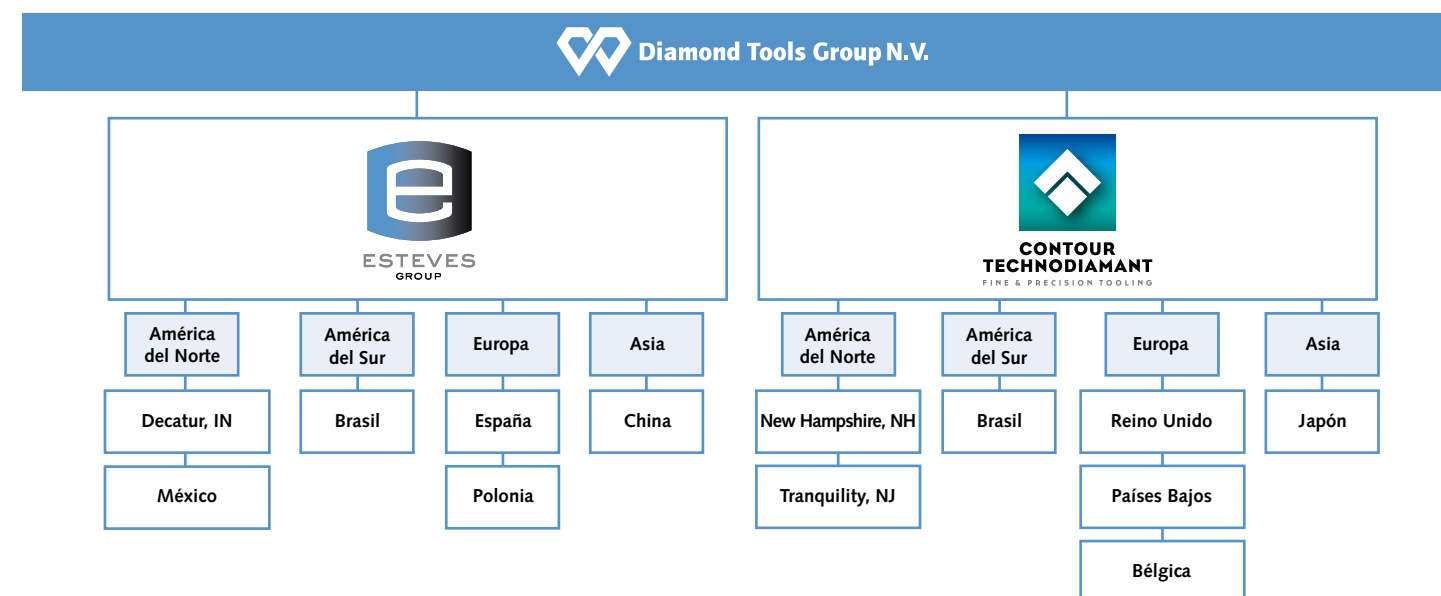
Diamond Tools Group N.V.

ESTEVES
GROUP

América del Norte
Decatur, IN
México

América del Sur
Brasil

Europa
España
Polonia

Asia
China

CONTOUR
TECHNODIAMANT
FINE & PRECISION TOOLING

América del Norte
New Hampshire, NH
Tranquility, NJ

América del Sur
Brasil

Europa
Reino Unido
Países Bajos
Bélgica

Asia
Japón